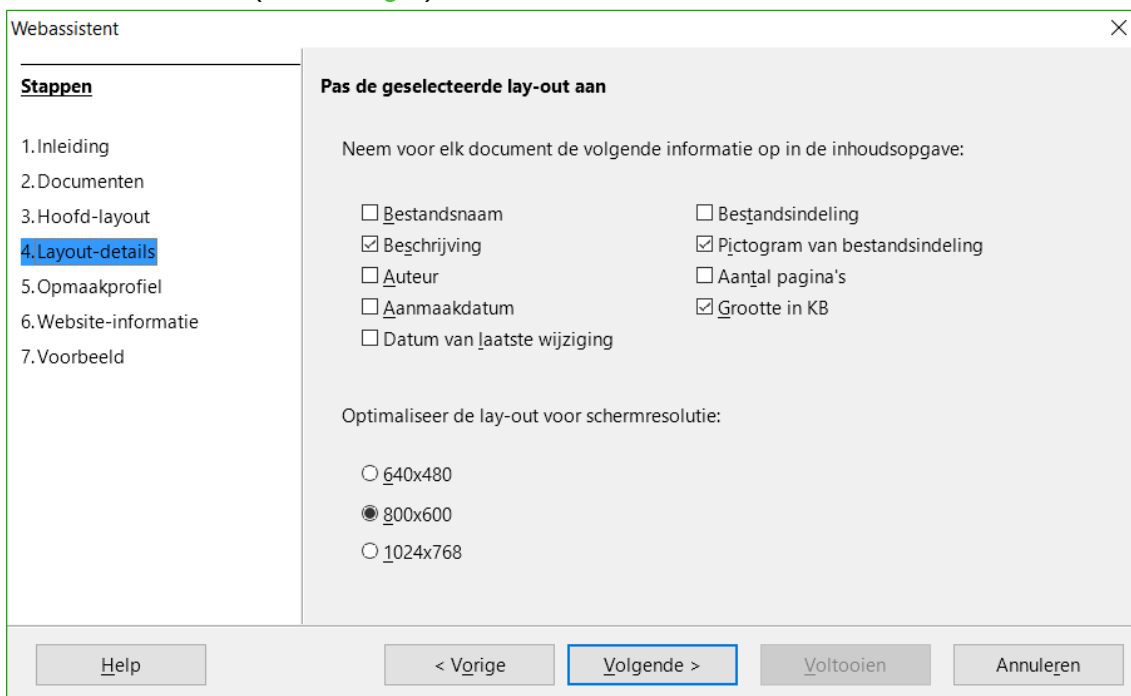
Webassistent

Stappen

1. Inleiding
2. Documenten
3. Hoofd-layout
4. Layout-details
5. Opmaakprofiel
6. Website-informatie
7. Voorbeeld

Pas de geselecteerde lay-out aan

Neem voor elk document de volgende informatie op in de inhoudsopgave:

☐ Bestandsnaam
☑ Beschrijving
☐ Auteur
☐ Aanmaakdatum
☐ Datum van laatste wijziging
☐ Bestandsindeling
☑ Pictogram van bestandsindeling
☐ Aantal pagina's
☑ Grootte in KB

Optimaliseer de lay-out voor schermresolutie:

○ 640x480
◉ 800x600
○ 1024x768

Help
< Vorige
Volgende >
Voltooien
Annuleren